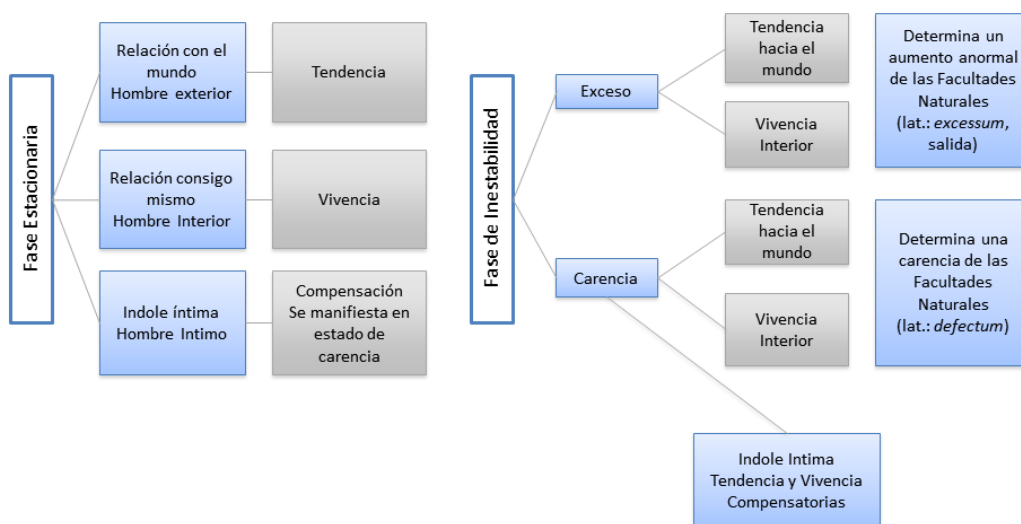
Fase Estacionaria

Relación con el mundo
Hombre exterior

Tendencia

Relación consigo mismo
Hombre Interior

Vivencia

Indole íntima
Hombre Intimo

Compensación
Se manifiesta en estado de carencia

Fase de Inestabilidad

Exceso

Tendencia hacia el mundo

Vivencia Interior

Determina un aumento anormal de las Facultades Naturales (lat.: *excessum*, salida)

Carencia

Tendencia hacia el mundo

Vivencia Interior

Determina una carencia de las Facultades Naturales (lat.: *defectum*)

Indole Intima
Tendencia y Vivencia Compensatorias